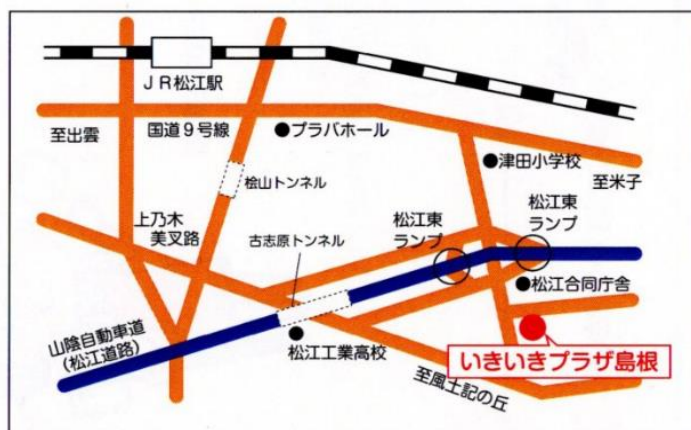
ＪＲ松江駅

至出雲

国道９号線

●プラバホール

●津田小学校

至米子

桧山トンネル

上乃木
美叉路

古志原トンネル

松江東
ランプ

松江東
ランプ

●松江合同庁舎

山陰自動車道
（松江道路）

●
松江工業高校

いきいきプラザ島根

至風土記の丘